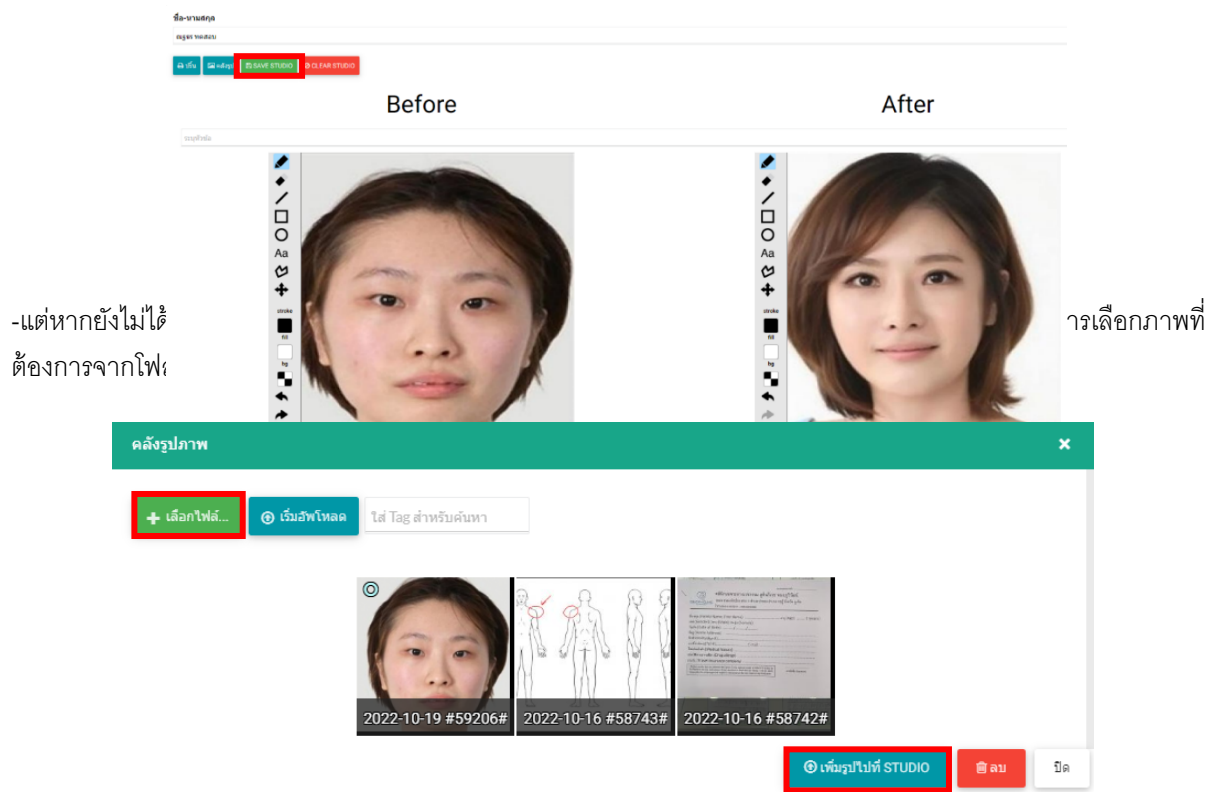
ชื่อ-นามสกุล

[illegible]

พิมพ์ คลังรูป SAVE STUDIO CLEAR STUDIO

Before

After

ระบุหัวข้อ

Aa

stroke

fill

bg

-แต่หากยังไม่ได้ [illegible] ารเลือกภาพที่ต้องการจากโฟ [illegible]

คลังรูปภาพ

×

+ เลือกไฟล์...

เริ่มอัพโหลด

ใส่ Tag สำหรับค้นหา

2022-10-19 #59206#

2022-10-16 #58743#

2022-10-16 #58742#

เพิ่มรูปไปที่ STUDIO

ลบ

ปิด